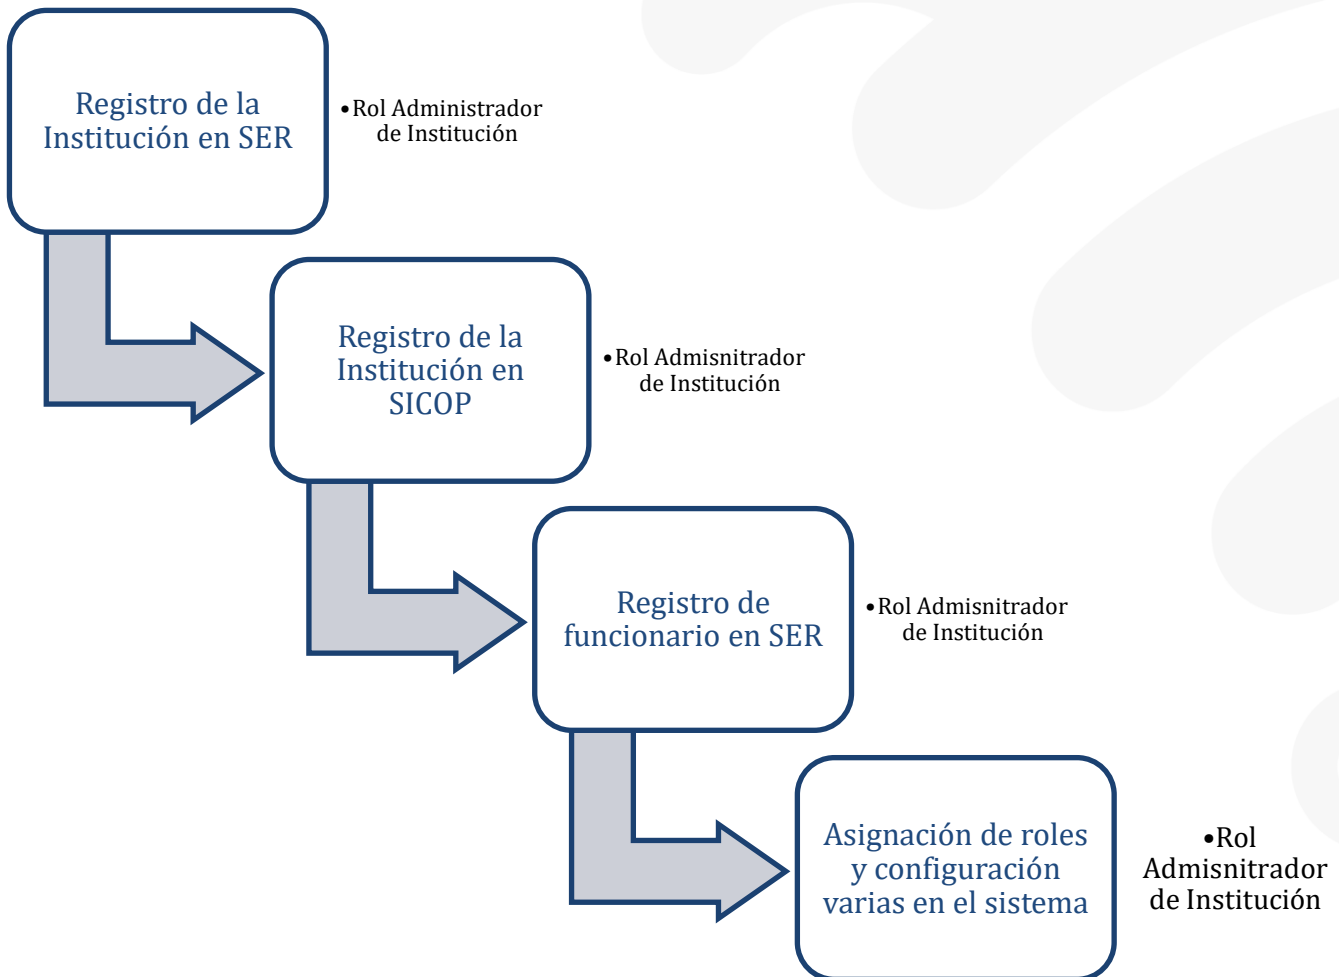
Registro de la Institución en SER

•Rol Administrador de Institución

Registro de la Institución en SICOP

•Rol Admisnitrador de Institución

Registro de funcionario en SER

•Rol Admisnitrador de Institución

Asignación de roles y configuración varias en el sistema

•Rol Admisnitrador de Institución